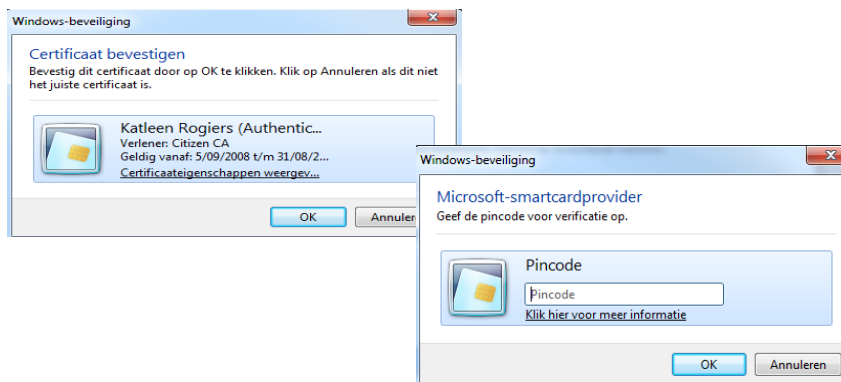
Windows-beveiliging

Certificaat bevestigen

Bevestig dit certificaat door op OK te klikken. Klik op Annuleren als dit niet het juiste certificaat is.

Katleen Rogiers (Authentic...
Verlener: Citizen CA
Geldig vanaf: 5/09/2008 t/m 31/08/2...
Certificaateigenschappen weergev...

OK
Annuler

Windows-beveiliging

Microsoft-smartcardprovider

Geef de pincode voor verificatie op.

Pincode

Pincode

Klik hier voor meer informatie

OK
Annuleren